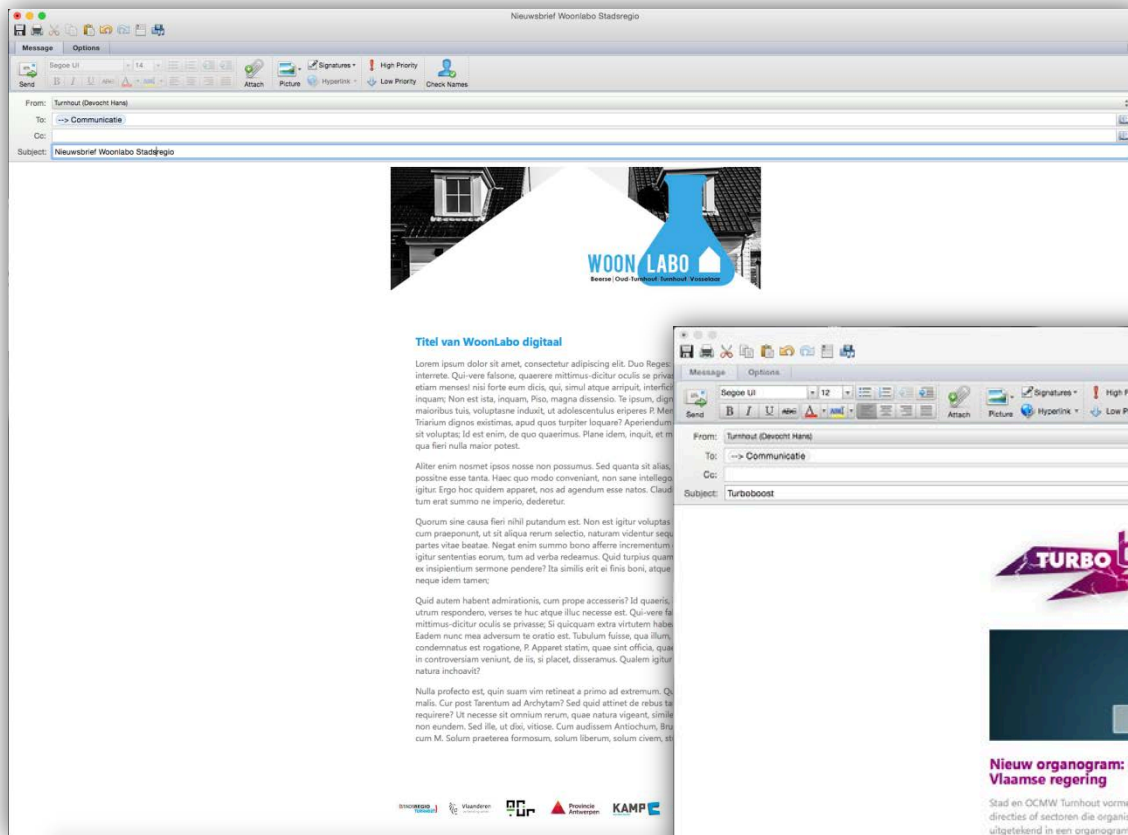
Nieuwsbrief Woonlabo Stadsregio

Message Options

Segoe UI 14 Attach Picture Signatures Hyperlink High Priority Low Priority Check Names

Send

From: Turnhout (Devocht Hans)

To: --> Communicatie

Cc:

Subject: Nieuwsbrief Woonlabo Stadsregio

WOON LABO

Beerse | Oud-Turnhout Turnhout Vosselaar

Titel van WoonLabo digitaal

Lorem ipsum dolor sit amet, consectetur adipiscing elit. Duo Reges: interrete. Qui-vere falsone, quaerere mittimus-dicitur oculis se priva etiam menses! nisi forte eum dicis, qui, simul atque arripuit, interfic inquam; Non est ista, inquam, Piso, magna dissensio. Te ipsum, dig maioribus tuis, voluptasne induxit, ut adolescentulus eriperes P. Me Triarium dignos existimas, apud quos turpiter loquare? Aperiendum sit voluptas; Id est enim, de quo quaerimus. Plane idem, inquit, et m qua fieri nulla maior potest.

Aliter enim nosmet ipsos nosse non possumus. Sed quanta sit alias, possitne esse tanta. Haec quo modo conveniant, non sane intellego igitur. Ergo hoc quidem apparet, nos ad agendum esse natos. Claud tum erat summo ne imperio, dederetur.

Quorum sine causa fieri nihil putandum est. Non est igitur voluptas cum praeponunt, ut sit aliqua rerum selectio, naturam videntur sequ partes vitae beatae. Negat enim summo bono afferre incrementum igitur sententias eorum, tum ad verba redeamus. Quid turpius quam ex insipientium sermone pendere? Ita similis erit ei finis boni, atque neque idem tamen;

Quid autem habent admirationis, cum prope accesseris? Id quaeris, utrum respondero, verses te huc atque illuc necesse est. Qui-vere fa mittimus-dicitur oculis se privasse; Si quicquam extra virtutem habe Eadem nunc mea adversum te oratio est. Tubulum fuisse, qua illum, condemnatus est rogatione, P. Apparet statim, quae sint officia, qua in controversiam veniunt, de iis, si placet, disseramus. Qualem igitur natura inchoavit?

Nulla profecto est, quin suam vim retineat a primo ad extremum. Q malis. Cur post Tarentum ad Archytam? Sed quid attinet de rebus ta requirere? Ut necesse sit omnium rerum, quae natura vigeant, simile non eundem. Sed ille, ut dixi, vitiose. Cum audissem Antiochum, Bru cum M. Solum praeterea formosum, solum liberum, solum civem, st

STADSREGIO TURNHOUT Vlaanderen Provincie Antwerpen KAMP

Message Options

Segoe UI 12 Attach Picture Signatures Hyperlink High P Low P

Send

From: Turnhout (Devocht Hans)

To: --> Communicatie

Cc:

Subject: Turboboost

TURBO

Nieuw organogram: Vlaamse regering

Stad en OCMW Turnhout vorme directies of sectoren die organi uitgetekend in een organogram